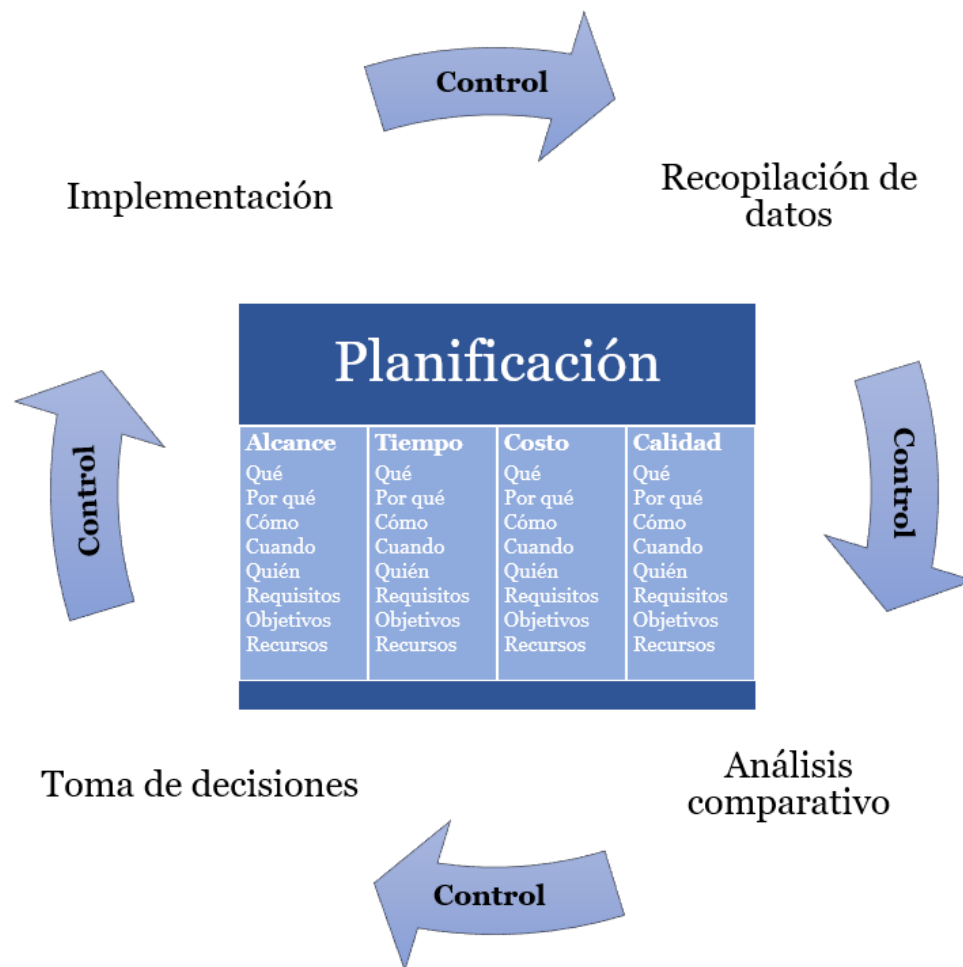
Control

Implementación

Recopilación de datos

Planificación

| Alcance | Tiempo | Costo | Calidad |
|---|---|---|---|
| Qué | Qué | Qué | Qué |
| Por qué | Por qué | Por qué | Por qué |
| Cómo | Cómo | Cómo | Cómo |
| Cuando | Cuando | Cuando | Cuando |
| Quién | Quién | Quién | Quién |
| Requisitos | Requisitos | Requisitos | Requisitos |
| Objetivos | Objetivos | Objetivos | Objetivos |
| Recursos | Recursos | Recursos | Recursos |

Control

Control

Toma de decisiones

Análisis comparativo

Control